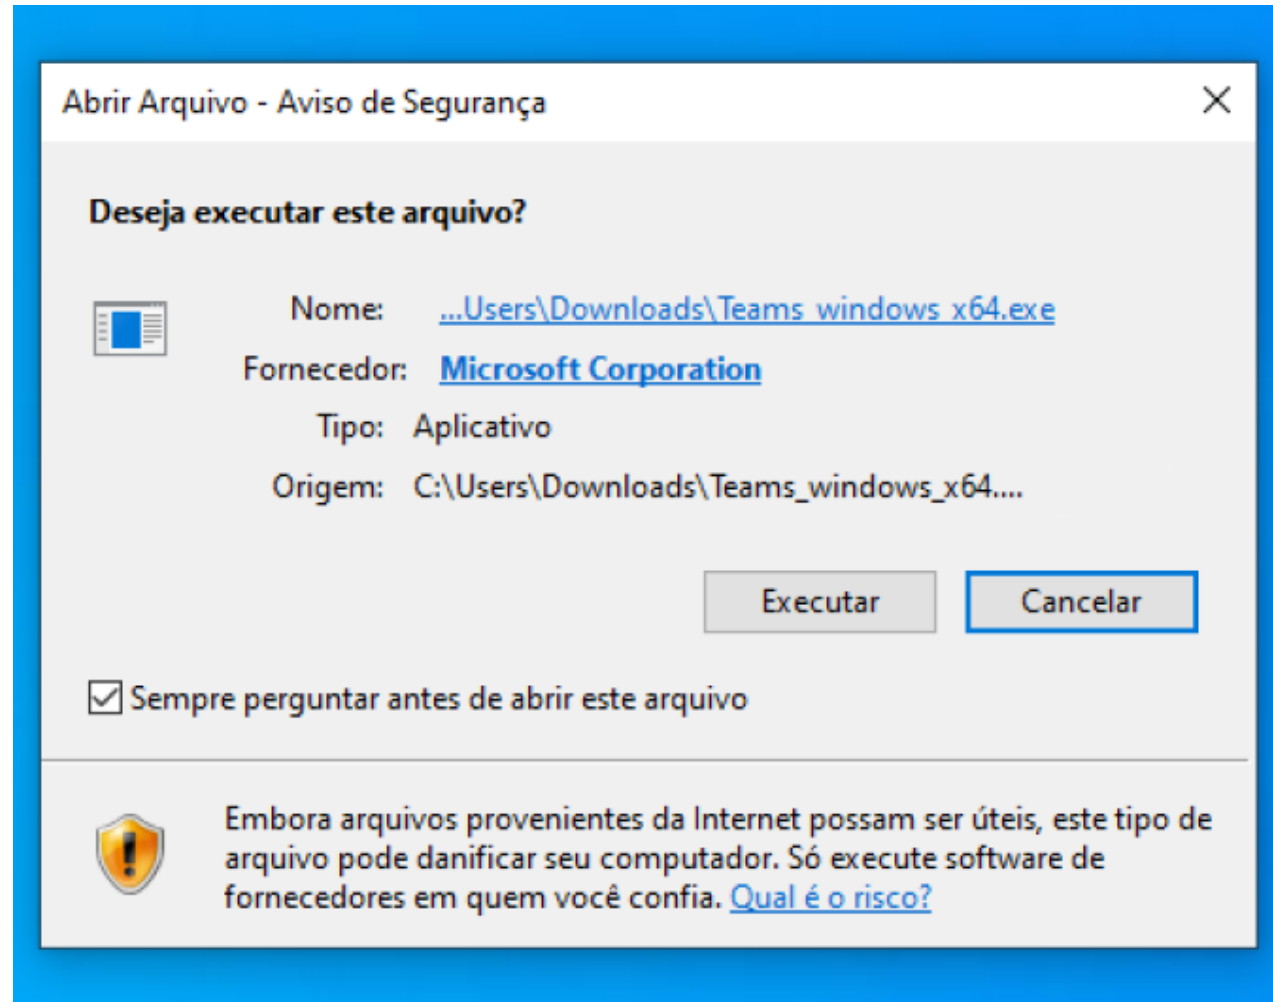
Abrir Arquivo - Aviso de Segurança

Deseja executar este arquivo?

Nome: ...Users\Downloads\Teams_windows_x64.exe

Fornecedor: Microsoft Corporation

Tipo: Aplicativo

Origem: C:\Users\Downloads\Teams_windows_x64....

Executar

Cancelar

Sempre perguntar antes de abrir este arquivo

Embora arquivos provenientes da Internet possam ser úteis, este tipo de arquivo pode danificar seu computador. Só execute software de fornecedores em quem você confia. Qual é o risco?